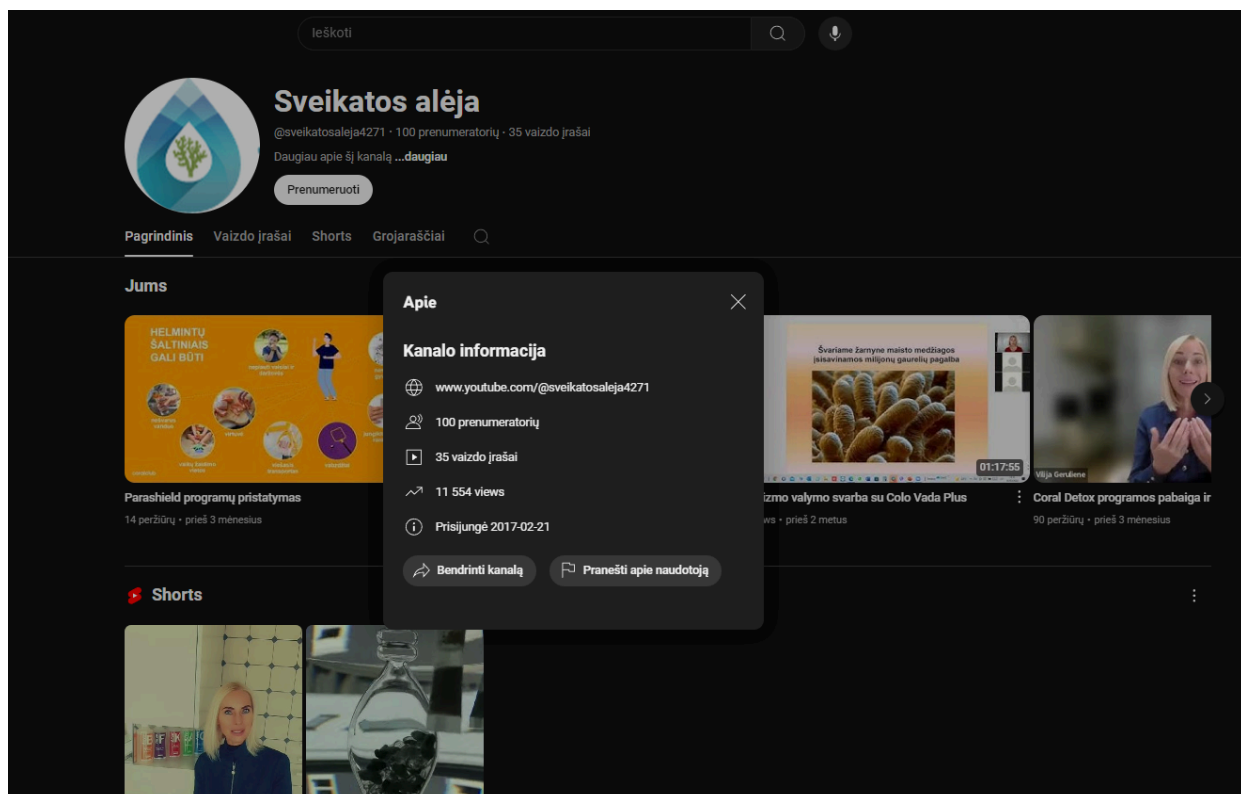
Ieškoti

Sveikatos alėja
@sveikatosaleja4271 · 100 prenumeratorių · 35 vaizdo įrašai
Daugiau apie šį kanalą ...daugiau
Prenumeruoti

Pagrindinis Vaizdo įrašai Shorts Grojaraščiai

Jums

HELMINTŲ ŠALTINIAI GALI BŪTI

Parashield programų pristatymas
14 peržiūrų • prieš 3 mėnesius

Švariame žarnyne maisto medžiagos įsisavinamos milijonų gaurelių pagalba
01:17:55
izmo valymo svarba su Colo Vada Plus
ws • prieš 2 metus

Vilija Gerulienė
Coral Detox programos pabaiga ir
90 peržiūrų • prieš 3 mėnesius

Shorts

Apie

Kanalo informacija
www.youtube.com/@sveikatosaleja4271
100 prenumeratorių
35 vaizdo įrašai
11 554 views
Prisijungė 2017-02-21

Bendrinti kanalą
Pranešti apie naudotoją